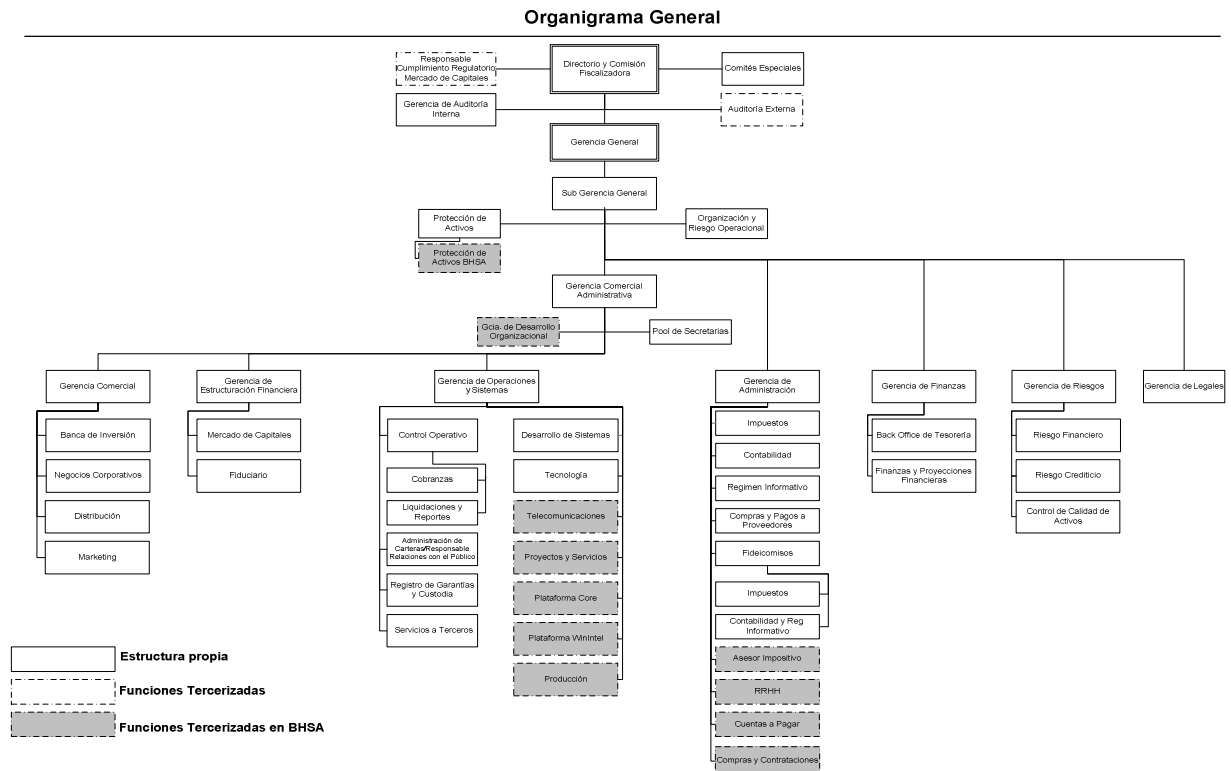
Organigrama General

Responsable Cumplimiento Regulatorio Mercado de Capitales

Directorio y Comisión Fiscalizadora

Comités Especiales

Gerencia de Auditoría Interna

Auditoría Externa

Gerencia General

Sub Gerencia General

Protección de Activos

Protección de Activos BHSA

Organización y Riesgo Operacional

Gerencia Comercial Administrativa

Gcia. de Desarrollo Organizacional

Pool de Secretarias

Gerencia Comercial

Banca de Inversión

Negocios Corporativos

Distribución

Marketing

Gerencia de Estructuración Financiera

Mercado de Capitales

Fiduciario

Gerencia de Operaciones y Sistemas

Control Operativo

Cobranzas

Liquidaciones y Reportes

Administración de Carteras/Responsable Relaciones con el Público

Registro de Garantías y Custodia

Servicios a Terceros

Desarrollo de Sistemas

Tecnología

Telecomunicaciones

Proyectos y Servicios

Plataforma Core

Plataforma WinIntel

Producción

Gerencia de Administración

Impuestos

Contabilidad

Regimen Informativo

Compras y Pagos a Proveedores

Fideicomisos

Impuestos

Contabilidad y Reg Informativo

Asesor Impositivo

RRHH

Cuentas a Pagar

Compras y Contrataciones

Gerencia de Finanzas

Back Office de Tesorería

Finanzas y Proyecciones Financieras

Gerencia de Riesgos

Riesgo Financiero

Riesgo Crediticio

Control de Calidad de Activos

Gerencia de Legales

Estructura propia

Funciones Tercerizadas

Funciones Tercerizadas en BHSA